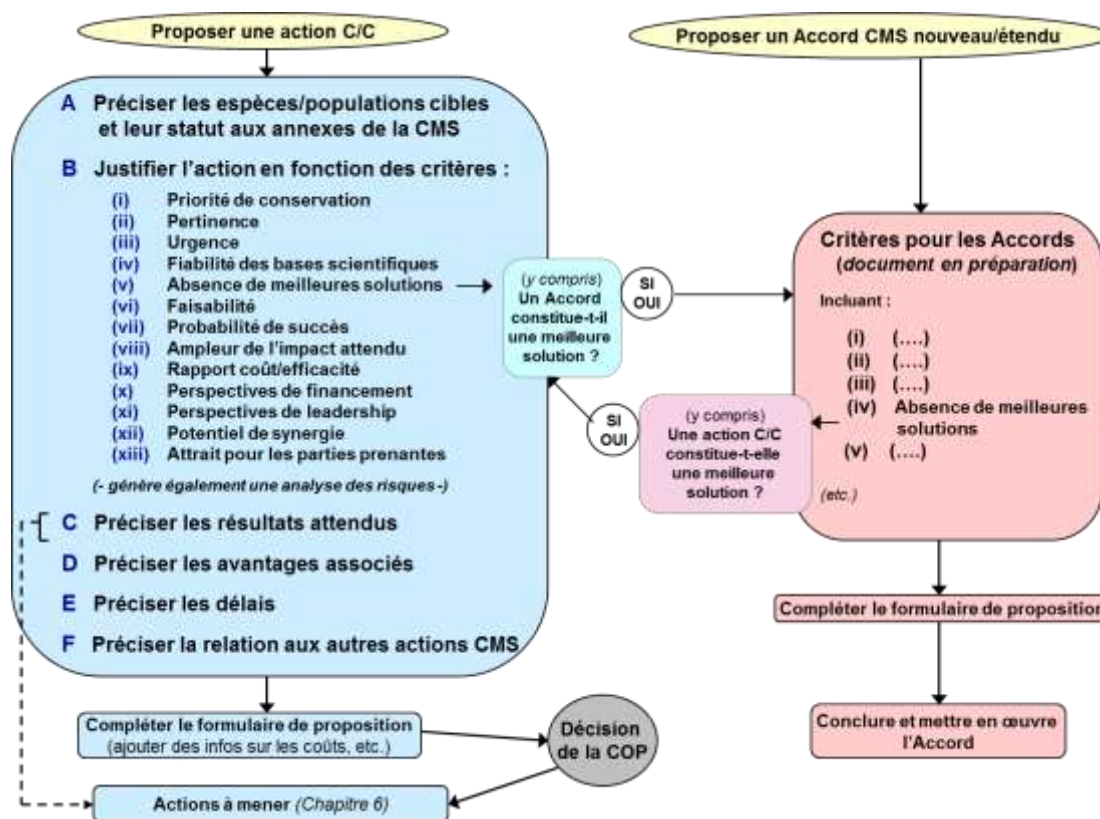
Proposer une action C/C

Proposer un Accord CMS nouveau/étendu

A Préciser les espèces/populations cibles et leur statut aux annexes de la CMS

B Justifier l'action en fonction des critères :

(i) Priorité de conservation
(ii) Pertinence
(iii) Urgence
(iv) Fiabilité des bases scientifiques
(v) Absence de meilleures solutions
(vi) Faisabilité
(vii) Probabilité de succès
(viii) Ampleur de l'impact attendu
(ix) Rapport coût/efficacité
(x) Perspectives de financement
(xi) Perspectives de leadership
(xii) Potentiel de synergie
(xiii) Attrait pour les parties prenantes

(- génère également une analyse des risques -)

C Préciser les résultats attendus

D Préciser les avantages associés

E Préciser les délais

F Préciser la relation aux autres actions CMS

(y compris) Un Accord constitue-t-il une meilleure solution ?

SI OUI

SI OUI

Critères pour les Accords (document en préparation)

Incluant :

(i) (….)
(ii) (….)
(iii) (….)
(iv) Absence de meilleures solutions
(v) (….)

(etc.)

(y compris) Une action C/C constitue-t-elle une meilleure solution ?

Compléter le formulaire de proposition

Conclure et mettre en œuvre l'Accord

Compléter le formulaire de proposition (ajouter des infos sur les coûts, etc.)

Décision de la COP

Actions à mener (Chapitre 6)